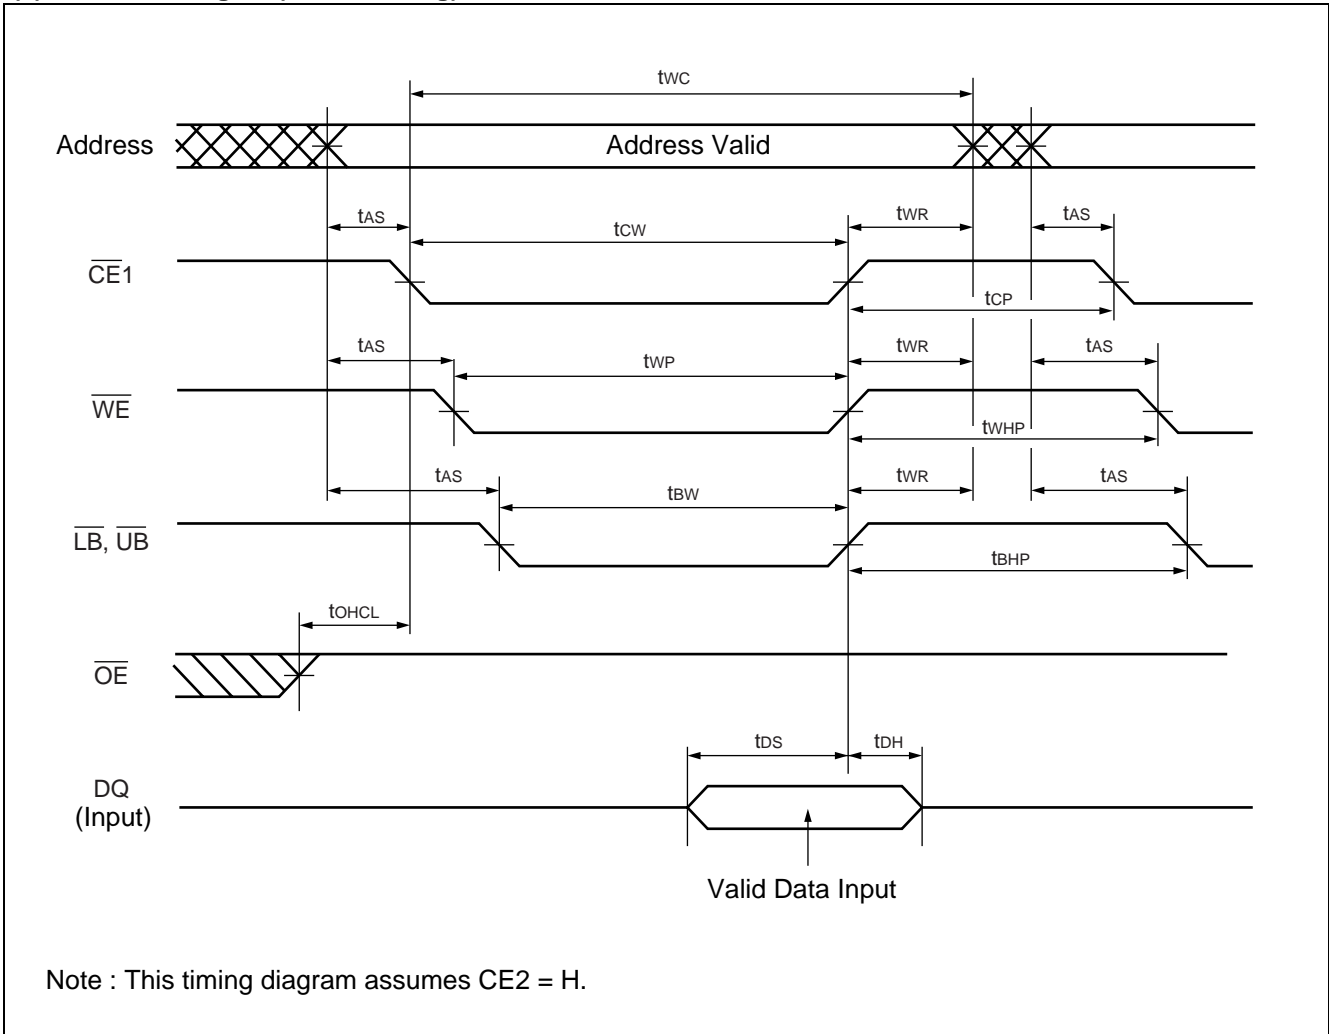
tWC

Address

Address Valid

tAS

tCW

tWR

tAS

$\overline{CE}1$

tCP

tAS

tWP

tWR

tAS

$\overline{WE}$

tWHP

tAS

tBW

tWR

tAS

$\overline{LB}$, $\overline{UB}$

tBHP

tOHCL

$\overline{OE}$

tDS

tDH

DQ (Input)

Valid Data Input

Note : This timing diagram assumes CE2 = H.